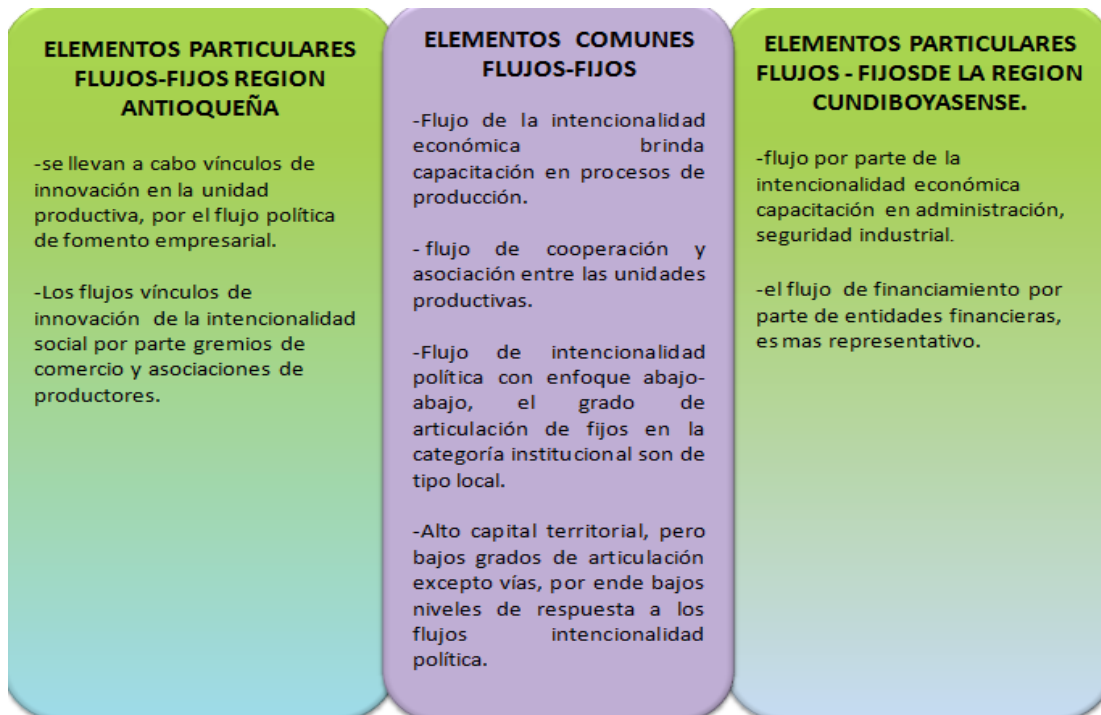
ELEMENTOS PARTICULARES FLUJOS-FIJOS REGION ANTIOQUEÑA

-se llevan a cabo vínculos de innovación en la unidad productiva, por el flujo política de fomento empresarial.

-Los flujos vínculos de innovación de la intencionalidad social por parte gremios de comercio y asociaciones de productores.

ELEMENTOS COMUNES FLUJOS-FIJOS

-Flujo de la intencionalidad económica brinda capacitación en procesos de producción.

- flujo de cooperación y asociación entre las unidades productivas.

-Flujo de intencionalidad política con enfoque abajo-abajo, el grado de articulación de fijos en la categoría institucional son de tipo local.

-Alto capital territorial, pero bajos grados de articulación excepto vías, por ende bajos niveles de respuesta a los flujos intencionalidad política.

ELEMENTOS PARTICULARES FLUJOS - FIJOSDE LA REGION CUNDIBOYASENSE.

-flujo por parte de la intencionalidad económica capacitación en administración, seguridad industrial.

-el flujo de financiamiento por parte de entidades financieras, es mas representativo.